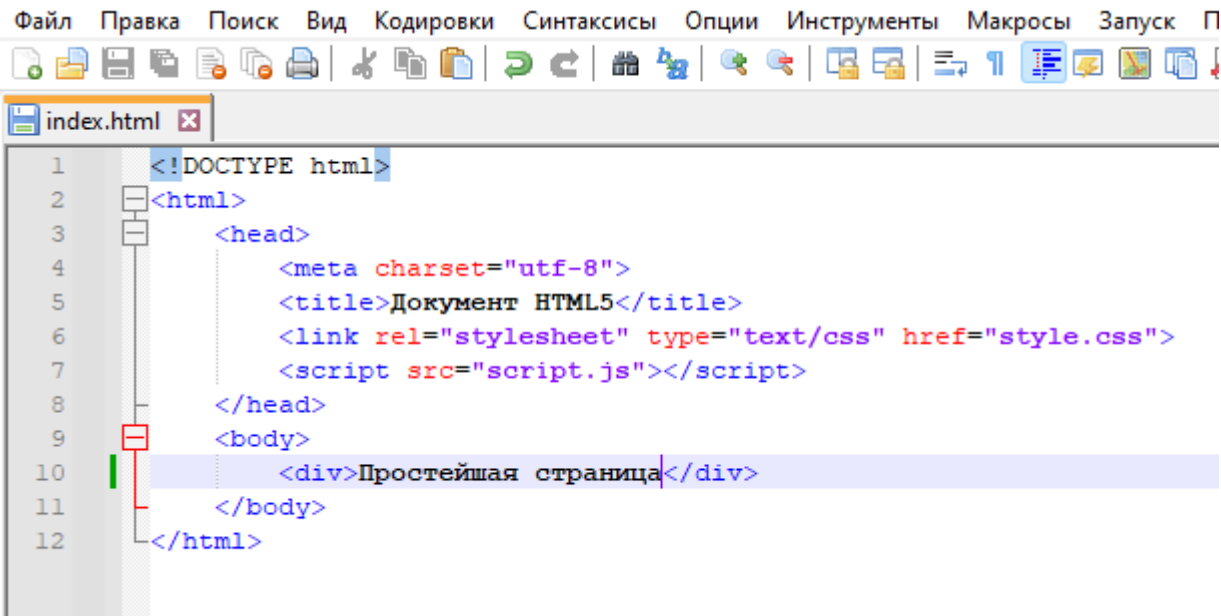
Файл Правка Поиск Вид Кодировки Синтаксисы Опции Инструменты Макросы Запуск П

index.html

1 <!DOCTYPE html>
2 <html>
3 <head>
4 <meta charset="utf-8">
5 <title>Документ HTML5</title>
6 <link rel="stylesheet" type="text/css" href="style.css">
7 <script src="script.js"></script>
8 </head>
9 <body>
10 <div>Простейшая страница</div>
11 </body>
12 </html>